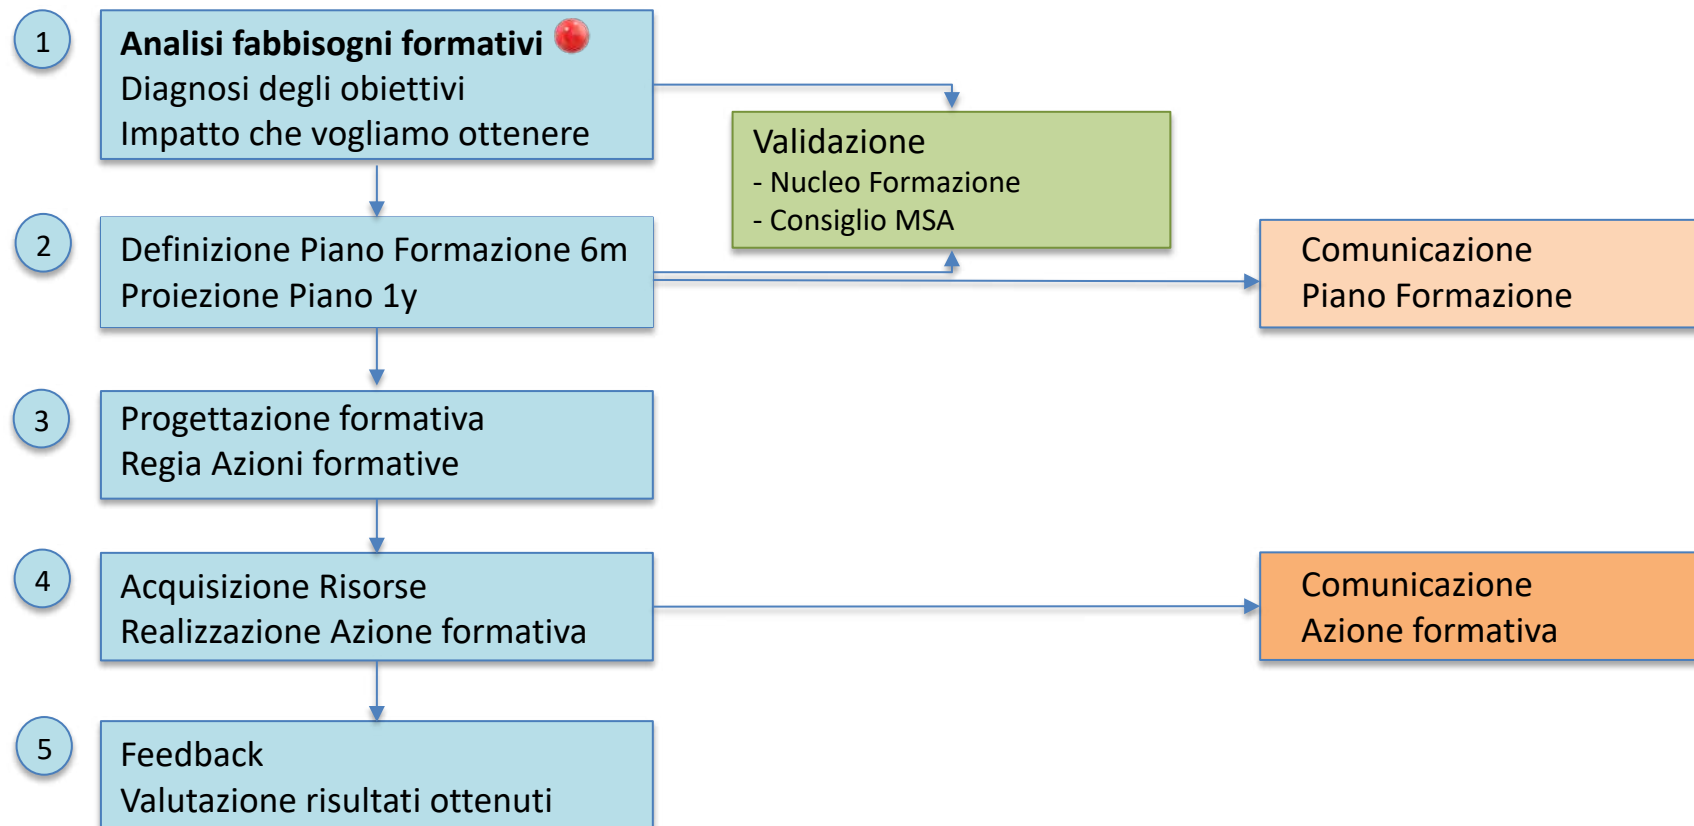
1

Analisi fabbisogni formativi
Diagnosi degli obiettivi
Impatto che vogliamo ottenere

Validazione
- Nucleo Formazione
- Consiglio MSA

2

Definizione Piano Formazione 6m
Proiezione Piano 1y

Comunicazione
Piano Formazione

3

Progettazione formativa
Regia Azioni formative

4

Acquisizione Risorse
Realizzazione Azione formativa

Comunicazione
Azione formativa

5

Feedback
Valutazione risultati ottenuti